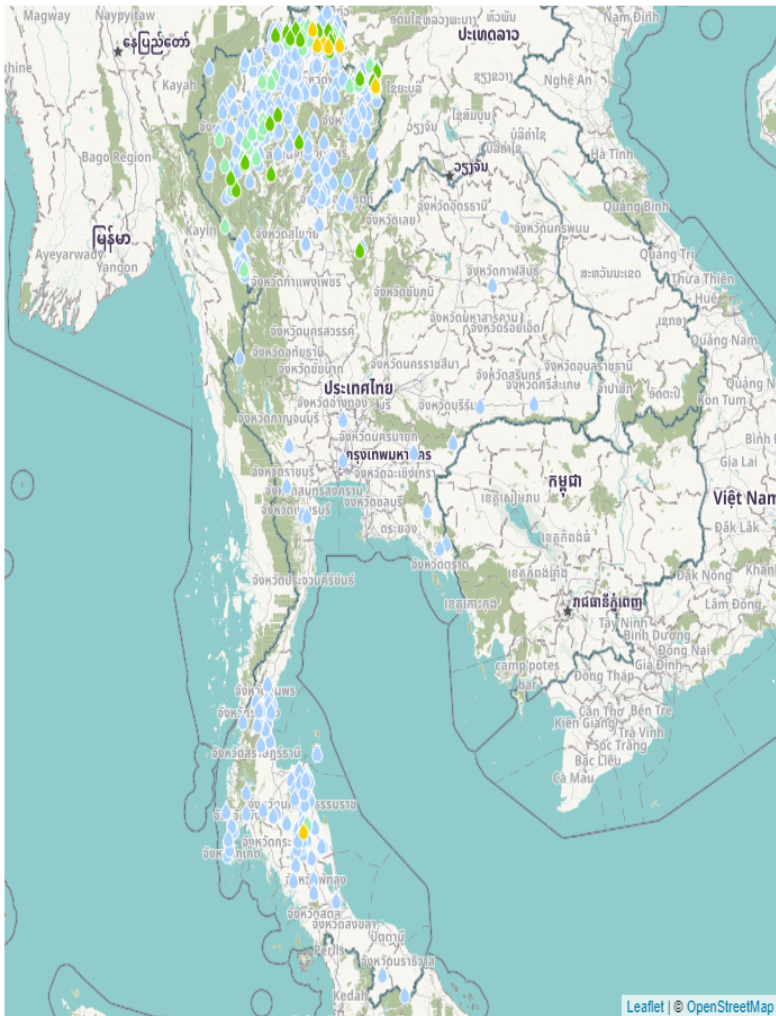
Magway
Naypyitaw
နေပြည်တော်
Kayah
Bago Region
မြန်မာ
Ayeyarwady
Yangon
Kayin
ປະເທດລາວ
Nghệ An
Hà Tĩnh
ວຽງຈັນ
Quảng Bình
Quảng Trị
Thừa Thiên Huế
Quảng Nam
Quảng Ngãi
Kon Tum
Gia Lai
Bình Định
Việt Nam
Đắk Lắk
Đắk Nông
Khánh
Lâm Đồng
Nam Định
จังหวัดอุดรธานี
จังหวัดนครพนม
จังหวัดกาฬสินธุ์
จังหวัดเลย
จังหวัดพิษณุโลก
จังหวัดกำแพงเพชร
จังหวัดชัยภูมิ
จังหวัดนครสวรรค์
จังหวัดมหาสารคาม
จังหวัดร้อยเอ็ด
จังหวัดอุทัยธานี
จังหวัดชัยนาท
จังหวัดนครราชสีมา
จังหวัดอุบลราชธานี
จังหวัดสุรินทร์
จังหวัดศรีสะเกษ
ประเทศไทย
จังหวัดอ่างทอง
จังหวัดกาญจนบุรี
จังหวัดบุรีรัมย์
จังหวัดนครนายก
กรุงเทพมหานคร
จังหวัดราชบุรี
จังหวัดฉะเชิงเทรา
จังหวัดสมุทรสงคราม
จังหวัดเพชรบุรี
จังหวัดชลบุรี
ระยอง
จังหวัดตราด
จังหวัดประจวบคีรีขันธ์
កម្ពុជា
ភ្នំពេញ
Tây Ninh
Bình Dương
Đồng Nai
Gia Định
Đồng Tháp
Cần Thơ
Bến Tre
Kiên Giang
Trà Vinh
Sóc Trăng
Bạc Liêu
Cà Mau
camp potes
จังหวัดชุมพร
จังหวัดสุราษฎร์ธานี
จังหวัดนครศรีธรรมราช
จังหวัดกระบี่
จังหวัดภูเก็ต
จังหวัดพัทลุง
จังหวัดสตูล
จังหวัดสงขลา
ปัตตานี
จังหวัดนราธิวาส
Perlis
Kedah
Leaflet | © OpenStreetMap